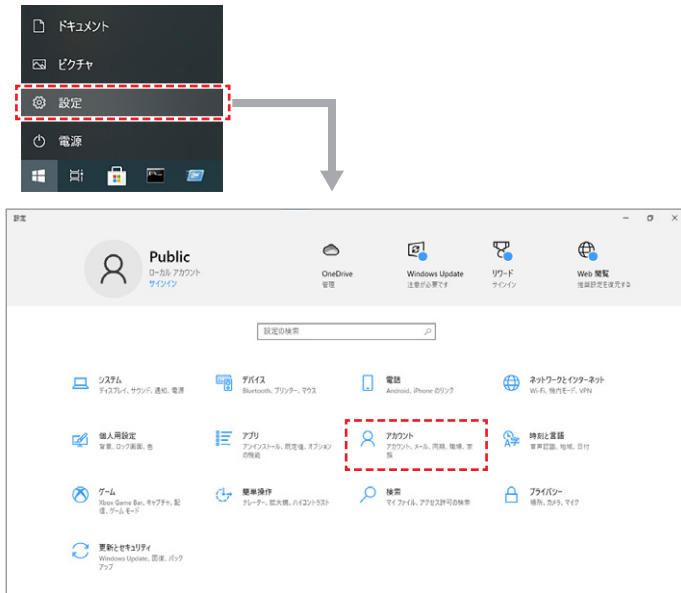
ドキュメント

ピクチャ

設定

電源

設定

Public
ローカル アカウント
サインイン

OneDrive
管理

Windows Update
注意が必要です

リワード
サインイン

Web 閲覧
推奨設定を復元する

設定の検索

システム
ディスプレイ、サウンド、通知、電源

デバイス
Bluetooth、プリンター、マウス

電話
Android、iPhone のリンク

ネットワークとインターネット
Wi-Fi、機内モード、VPN

個人用設定
背景、ロック画面、色

アプリ
アンインストール、既定値、オプションの機能

アカウント
アカウント、メール、同期、職場、家族

時刻と言語
音声認識、地域、日付

ゲーム
Xbox Game Bar、キャプチャ、ゲーム モード

簡単操作
ナレーター、拡大鏡、ハイコントラスト

検索
マイ ファイル、アクセス許可の検索

プライバシー
場所、カメラ、マイク

更新とセキュリティ
Windows Update、回復、バックアップ